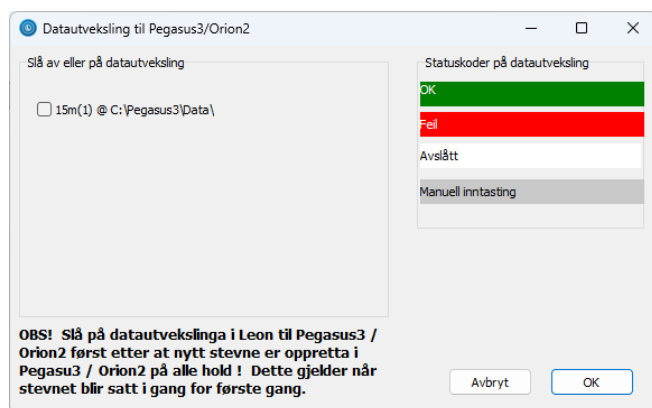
Datautveksling til Pegasus3/Orion2

Slå av eller på datautveksling

15m(1) @ C:\Pegasus3\Data\

Statuskoder på datautveksling

OK

Feil

Avslått

Manuell inntasting

OBS! Slå på datautvekslinga i Leon til Pegasus3 / Orion2 først etter at nytt stevne er oppretta i Pegasu3 / Orion2 på alle hold ! Dette gjelder når stevnet blir satt i gang for første gang.

Avbryt

OK